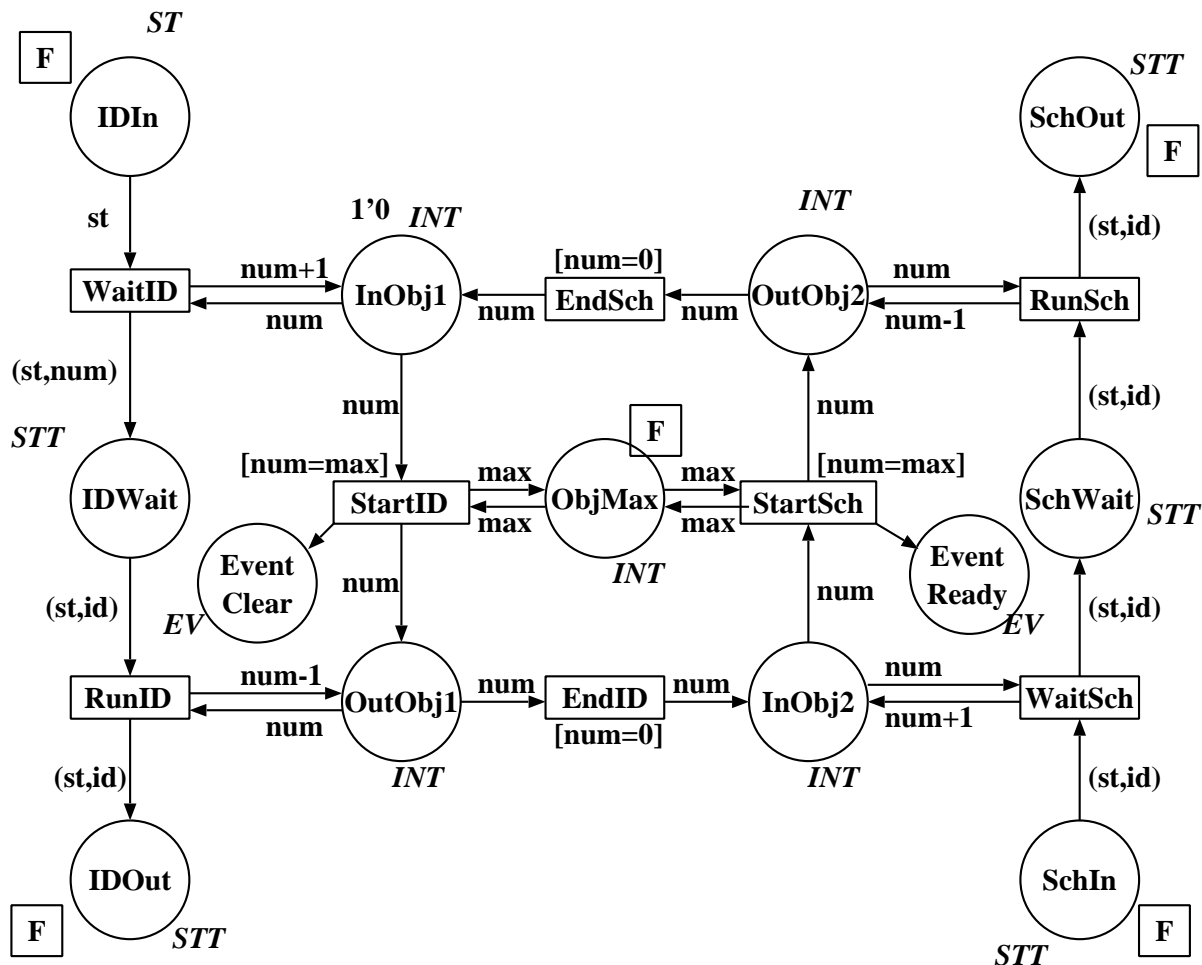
ST
F
IDIn
st
WaitID
num+1
num
1'0
INT
InObj1
[num=0]
EndSch
num
num
INT
OutObj2
num
num-1
RunSch
(st,id)
SchOut
STT
F
(st,num)
STT
IDWait
num
[num=max]
StartID
max
max
F
ObjMax
INT
max
max
num
[num=max]
StartSch
(st,id)
SchWait
STT
Event Clear
EV
num
Event Ready
EV
num
(st,id)
(st,id)
RunID
num-1
num
OutObj1
INT
num
EndID
[num=0]
num
InObj2
INT
num
num+1
WaitSch
(st,id)
(st,id)
IDOut
F
STT
SchIn
F
STT